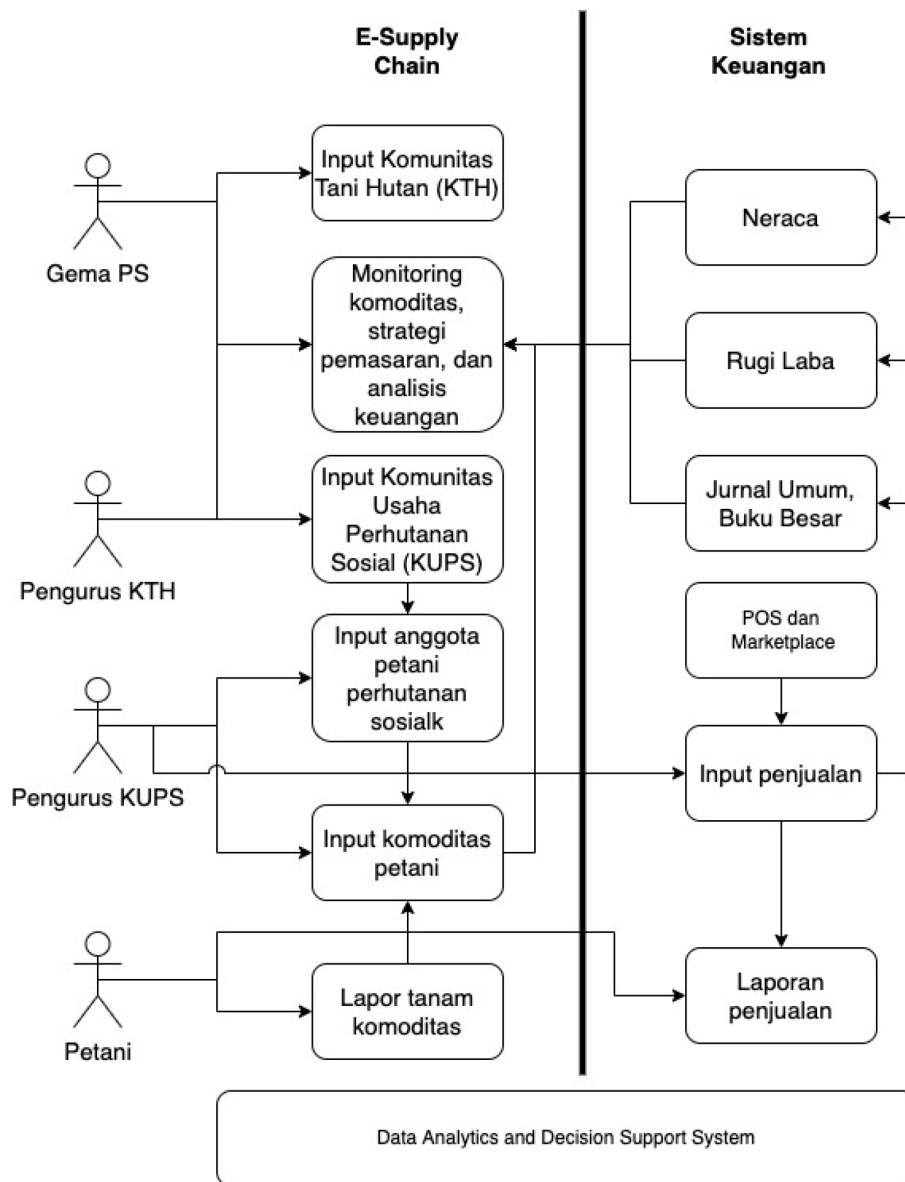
E-Supply Chain

Sistem Keuangan

Gema PS

Pengurus KTH

Pengurus KUPS

Petani

Input Komunitas Tani Hutan (KTH)

Monitoring komoditas, strategi pemasaran, dan analisis keuangan

Input Komunitas Usaha Perhutanan Sosial (KUPS)

Input anggota petani perhutanan sosialk

Input komoditas petani

Lapor tanam komoditas

Neraca

Rugi Laba

Jurnal Umum, Buku Besar

POS dan Marketplace

Input penjualan

Laporan penjualan

Data Analytics and Decision Support System